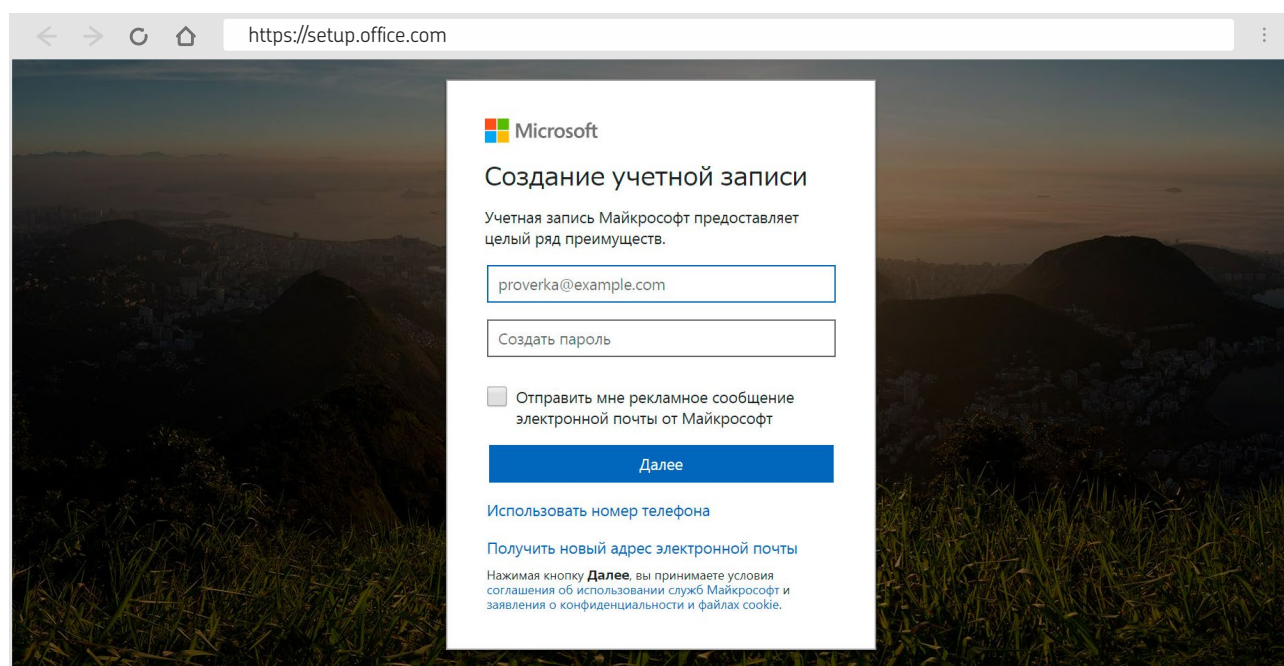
https://setup.office.com

Microsoft

Создание учетной записи

Учетная запись Майкрософт предоставляет целый ряд преимуществ.

proverka@example.com

Создать пароль

Отправить мне рекламное сообщение электронной почты от Майкрософт

Далее

Использовать номер телефона

Получить новый адрес электронной почты

Нажимая кнопку **Далее**, вы принимаете условия соглашения об использовании служб Майкрософт и заявления о конфиденциальности и файлах cookie.